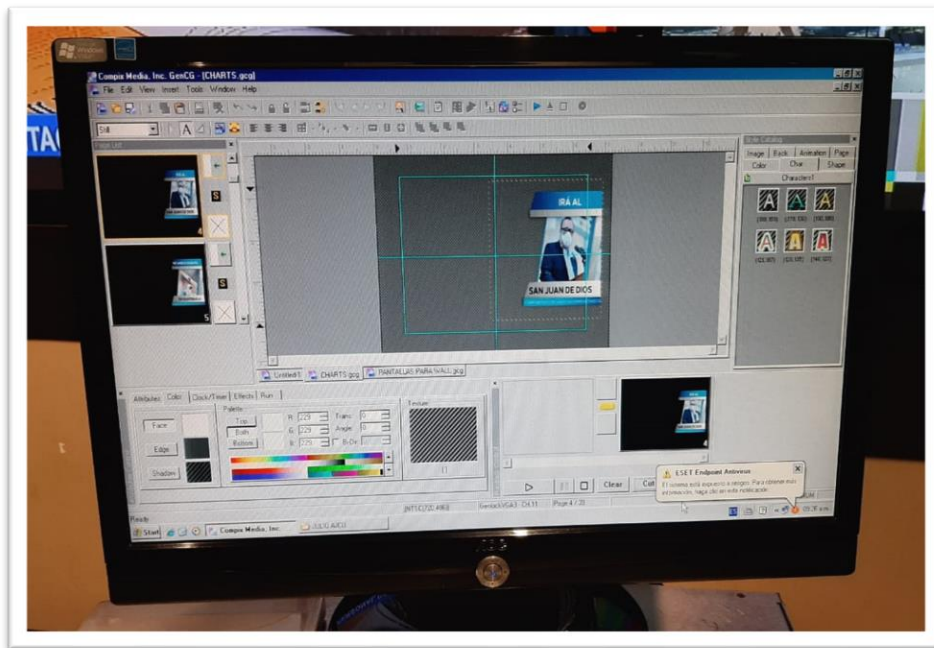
Compix Media, Inc. GenCG - [CHARTS.gcg]

File Edit View Insert Tools Window Help

Still

Page List

S

S

IRÁ AL

SAN JUAN DE DIOS

Style Catalog

Image Back Animation Page

Color Char Shape

Characters1

Untitled1 CHARTS.gcg PANTALLAS PARA 5WALL.gcg

Attributes Color Clock/Timer Effects Run

Face

Edge

Shadow

Palette

Top

Both

Bottom

R 229

G 229

B 229

Trans 0

Angle 0

B-Ov

Texture

Clear

Cut

ESET Endpoint Antivirus

El sistema está expuesto a riesgos. Para obtener más información, haga clic en esta notificación.

Ready

NTSC/720 480

Page 4 / 20

Start

Compix Media, Inc.

05:26 a.m.